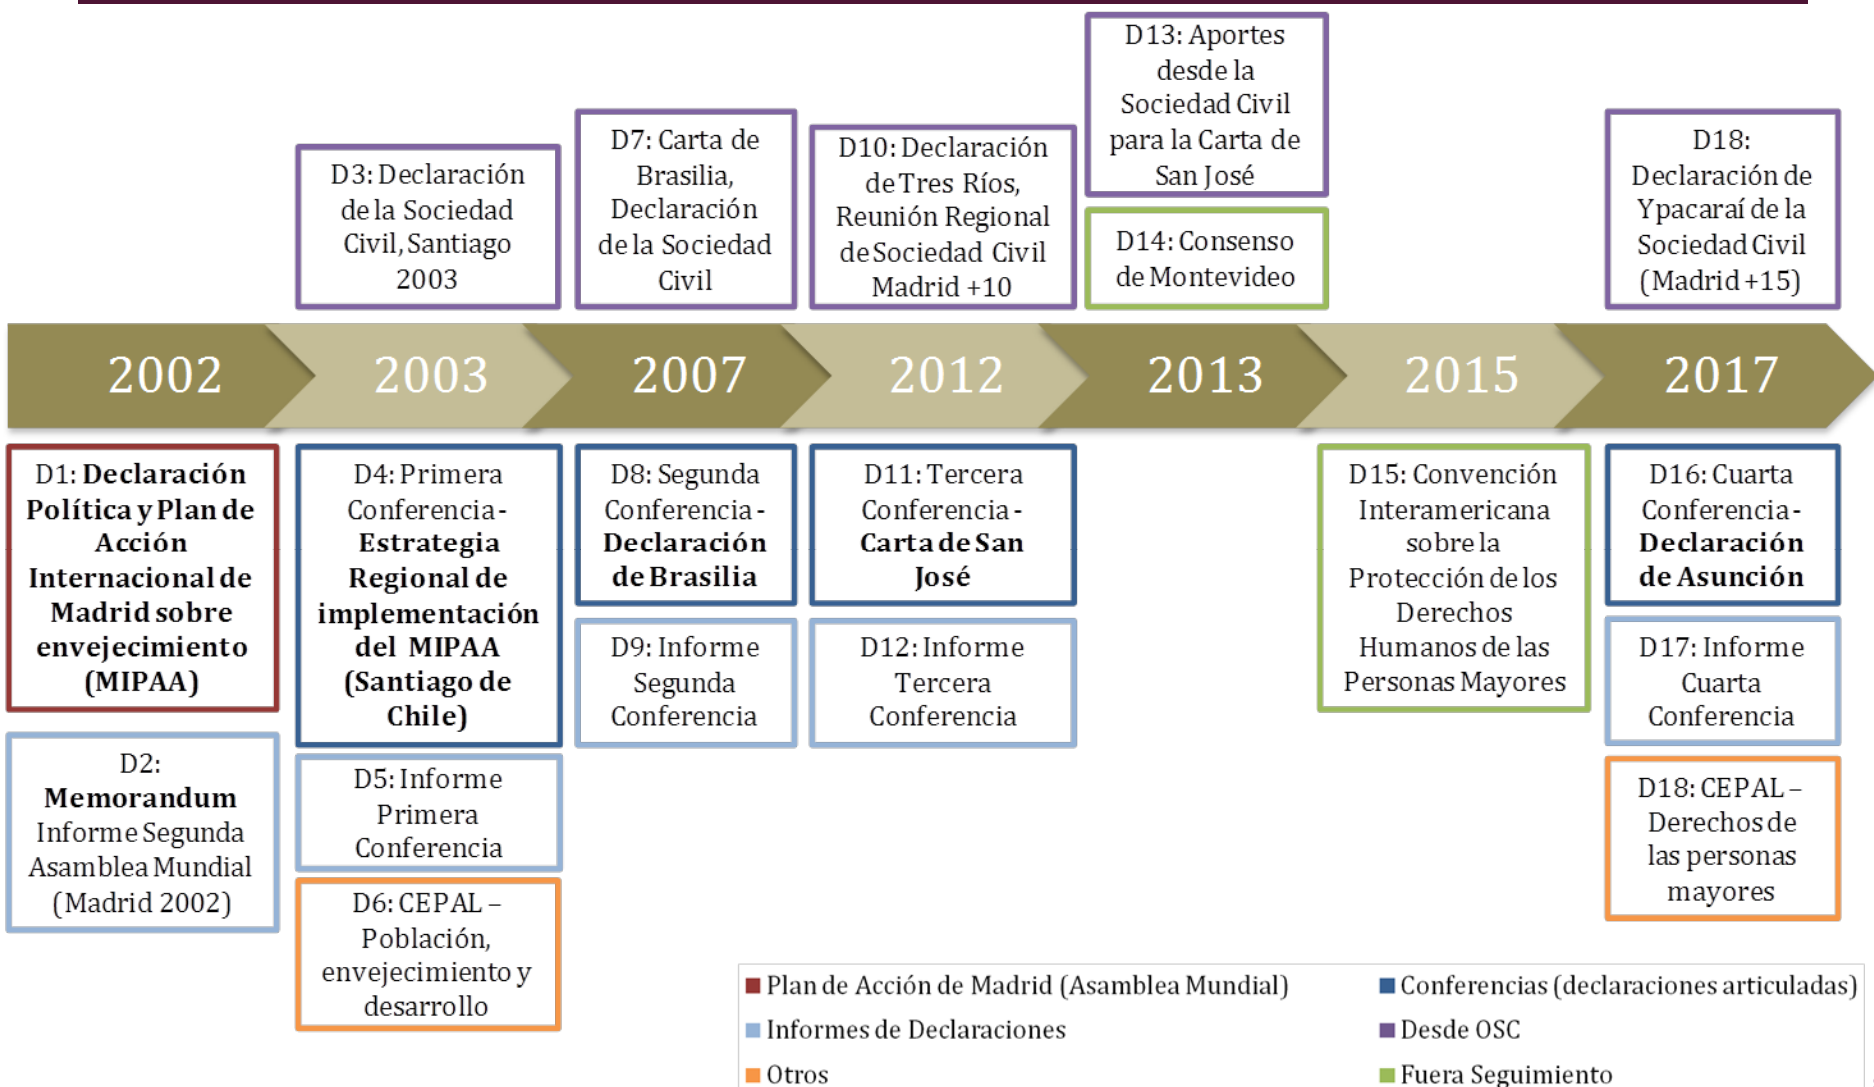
D3: Declaración de la Sociedad Civil, Santiago 2003

D7: Carta de Brasilia, Declaración de la Sociedad Civil

D10: Declaración de Tres Ríos, Reunión Regional de Sociedad Civil Madrid +10

D13: Aportes desde la Sociedad Civil para la Carta de San José

D14: Consenso de Montevideo

D18: Declaración de Ypacaraí de la Sociedad Civil (Madrid +15)

2002
2003
2007
2012
2013
2015
2017

D1: **Declaración Política y Plan de Acción Internacional de Madrid sobre envejecimiento (MIPAA)**

D2: **Memorandum** Informe Segunda Asamblea Mundial (Madrid 2002)

D4: Primera Conferencia - **Estrategia Regional de implementación del MIPAA (Santiago de Chile)**

D5: Informe Primera Conferencia

D6: CEPAL – Población, envejecimiento y desarrollo

D8: Segunda Conferencia - **Declaración de Brasilia**

D9: Informe Segunda Conferencia

D11: Tercera Conferencia - **Carta de San José**

D12: Informe Tercera Conferencia

D15: Convención Interamericana sobre la Protección de los Derechos Humanos de las Personas Mayores

D16: Cuarta Conferencia - **Declaración de Asunción**

D17: Informe Cuarta Conferencia

D18: CEPAL – Derechos de las personas mayores

Plan de Acción de Madrid (Asamblea Mundial)
Conferencias (declaraciones articuladas)
Informes de Declaraciones
Desde OSC
Otros
Fuera Seguimiento